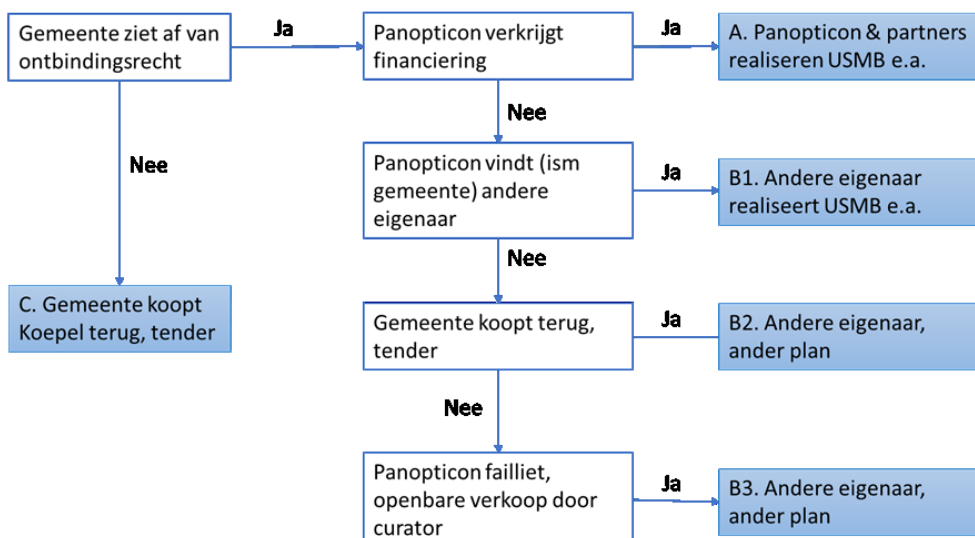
Gemeente ziet af van ontbindingsrecht

Ja

Panopticon verkrijgt financiering

Ja

A. Panopticon & partners realiseren USMB e.a.

Nee

Nee

Panopticon vindt (ism gemeente) andere eigenaar

Ja

B1. Andere eigenaar realiseert USMB e.a.

Nee

C. Gemeente koopt Koepel terug, tender

Gemeente koopt terug, tender

Ja

B2. Andere eigenaar, ander plan

Nee

Panopticon failliet, openbare verkoop door curator

Ja

B3. Andere eigenaar, ander plan